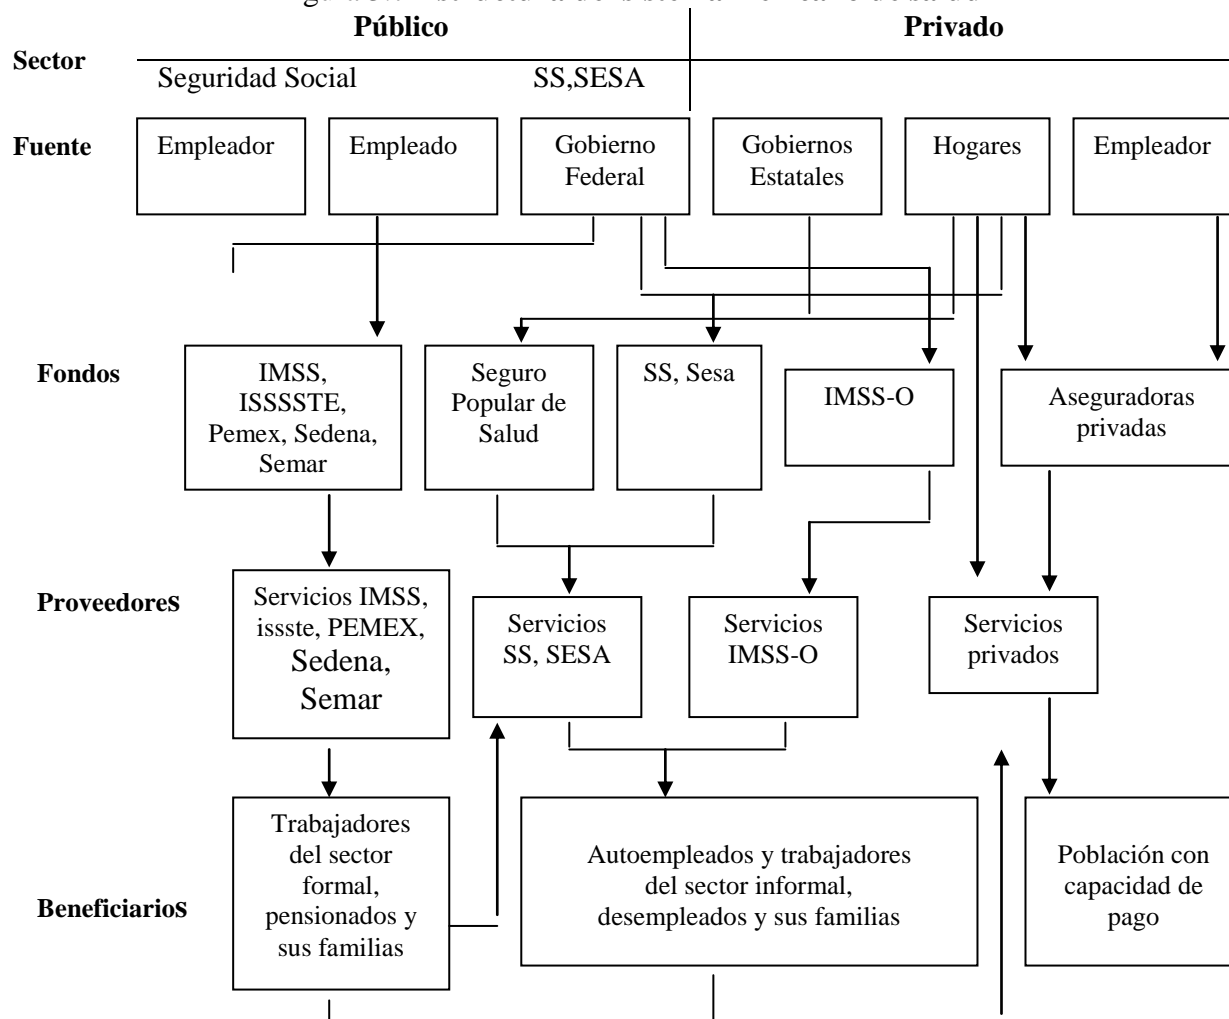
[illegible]

Público

Privado

Sector

Seguridad Social

SS,SESA

Fuente

Empleador

Empleado

Gobierno Federal

Gobiernos Estatales

Hogares

Empleador

Fondos

IMSS, ISSSSTE, Pemex, Sedena, Semar

Seguro Popular de Salud

SS, Sesa

IMSS-O

Aseguradoras privadas

Proveedores

Servicios IMSS, issste, PEMEX, Sedena, Semar

Servicios SS, SESA

Servicios IMSS-O

Servicios privados

Beneficiarios

Trabajadores del sector formal, pensionados y sus familias

Autoempleados y trabajadores del sector informal, desempleados y sus familias

Población con capacidad de pago